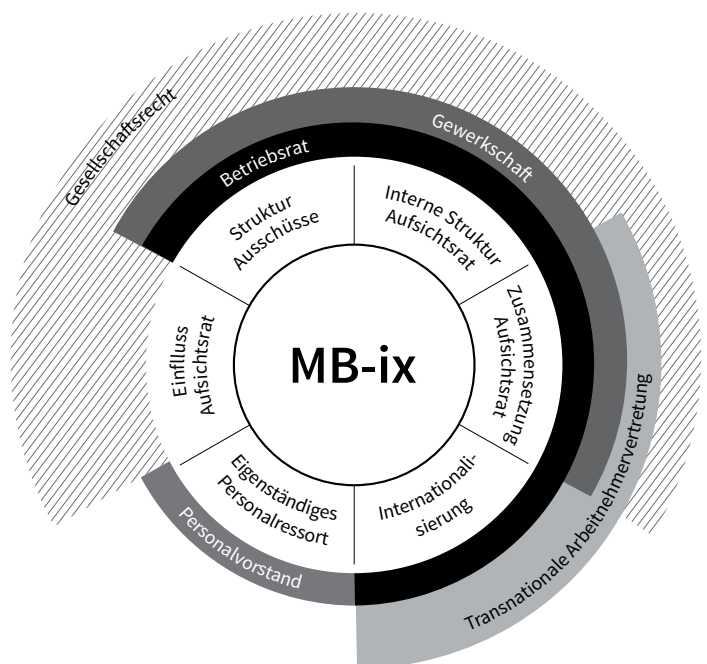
Gesellschaftsrecht

Gewerkschaft

Betriebsrat

Struktur Ausschüsse

Interne Struktur Aufsichtsrat

Zusammensetzung Aufsichtsrat

Internationalisierung

Eigenständiges Personalressort

Einfluss Aufsichtsrat

MB-ix

Personalvorstand

Transnationale Arbeitnehmervertretung